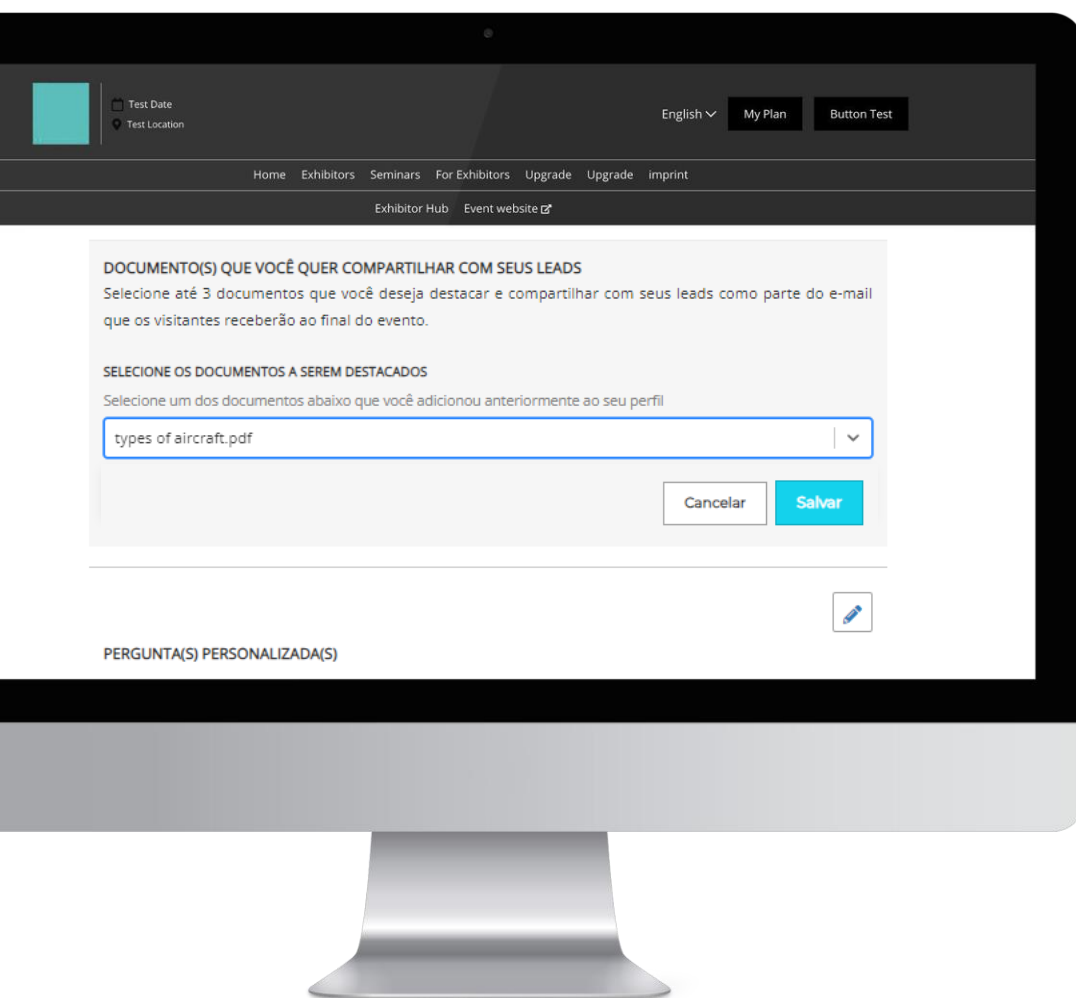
Test Date
Test Location

English My Plan Button Test

Home Exhibitors Seminars For Exhibitors Upgrade Upgrade imprint

Exhibitor Hub Event website

DOCUMENTO(S) QUE VOCÊ QUER COMPARTILHAR COM SEUS LEADS
Selecione até 3 documentos que você deseja destacar e compartilhar com seus leads como parte do e-mail que os visitantes receberão ao final do evento.

SELECIONE OS DOCUMENTOS A SEREM DESTACADOS
Selecione um dos documentos abaixo que você adicionou anteriormente ao seu perfil

types of aircraft.pdf

Cancelar Salvar

PERGUNTA(S) PERSONALIZADA(S)